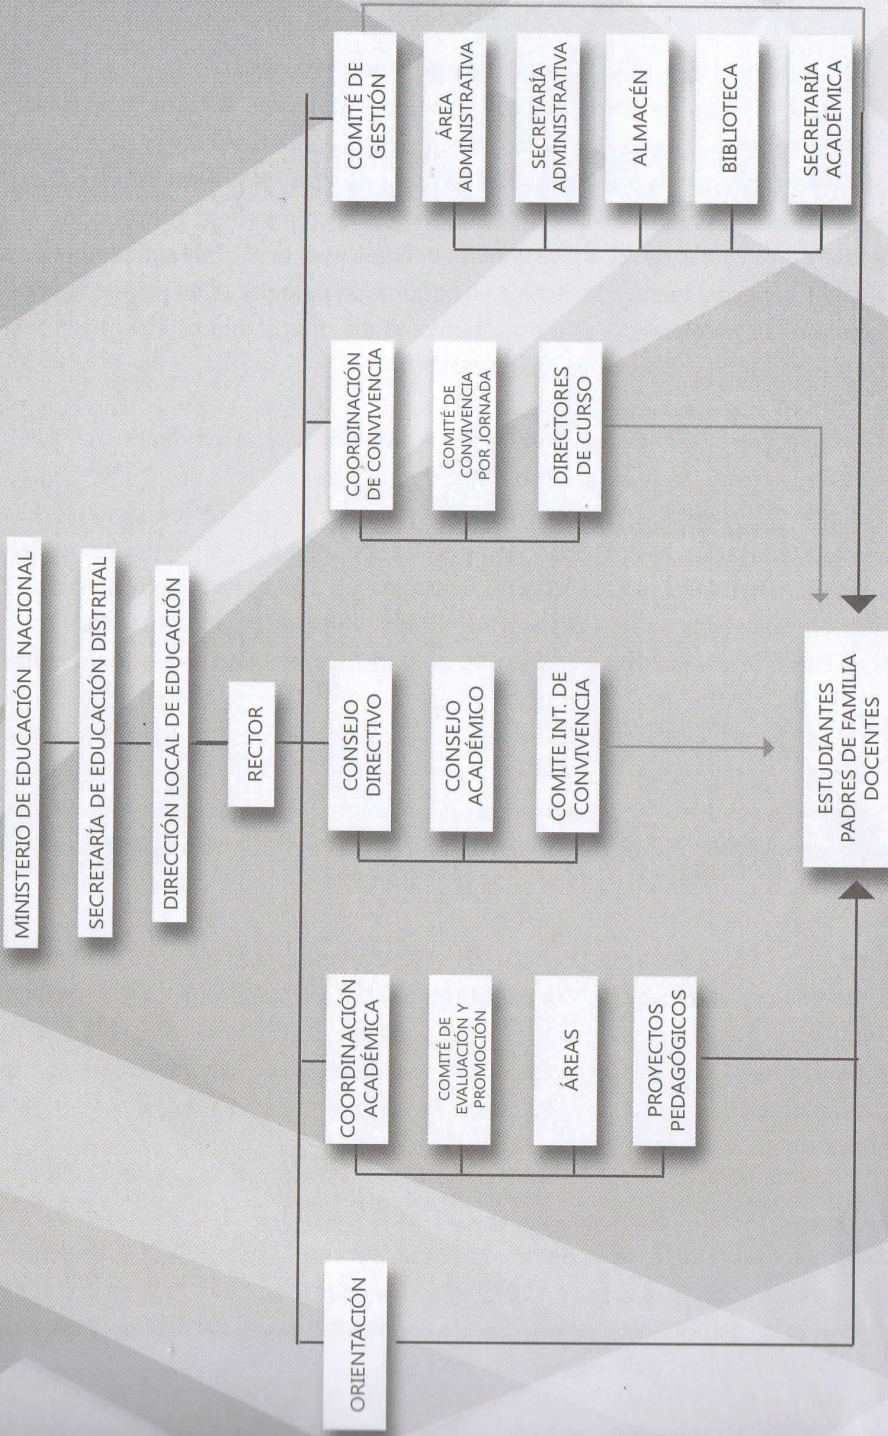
MINISTERIO DE EDUCACIÓN NACIONAL

SECRETARÍA DE EDUCACIÓN DISTRITAL

DIRECCIÓN LOCAL DE EDUCACIÓN

RECTOR

COMITÉ DE GESTIÓN

ÁREA ADMINISTRATIVA

SECRETARÍA ADMINISTRATIVA

ALMACÉN

BIBLIOTECA

SECRETARÍA ACADÉMICA

COORDINACIÓN DE CONVIVENCIA

COMITÉ DE CONVIVENCIA POR JORNADA

DIRECTORES DE CURSO

CONSEJO DIRECTIVO

CONSEJO ACADÉMICO

COMITE INT. DE CONVIVENCIA

COORDINACIÓN ACADÉMICA

COMITÉ DE EVALUACIÓN Y PROMOCIÓN

ÁREAS

PROYECTOS PEDAGÓGICOS

ORIENTACIÓN

ESTUDIANTES
PADRES DE FAMILIA
DOCENTES